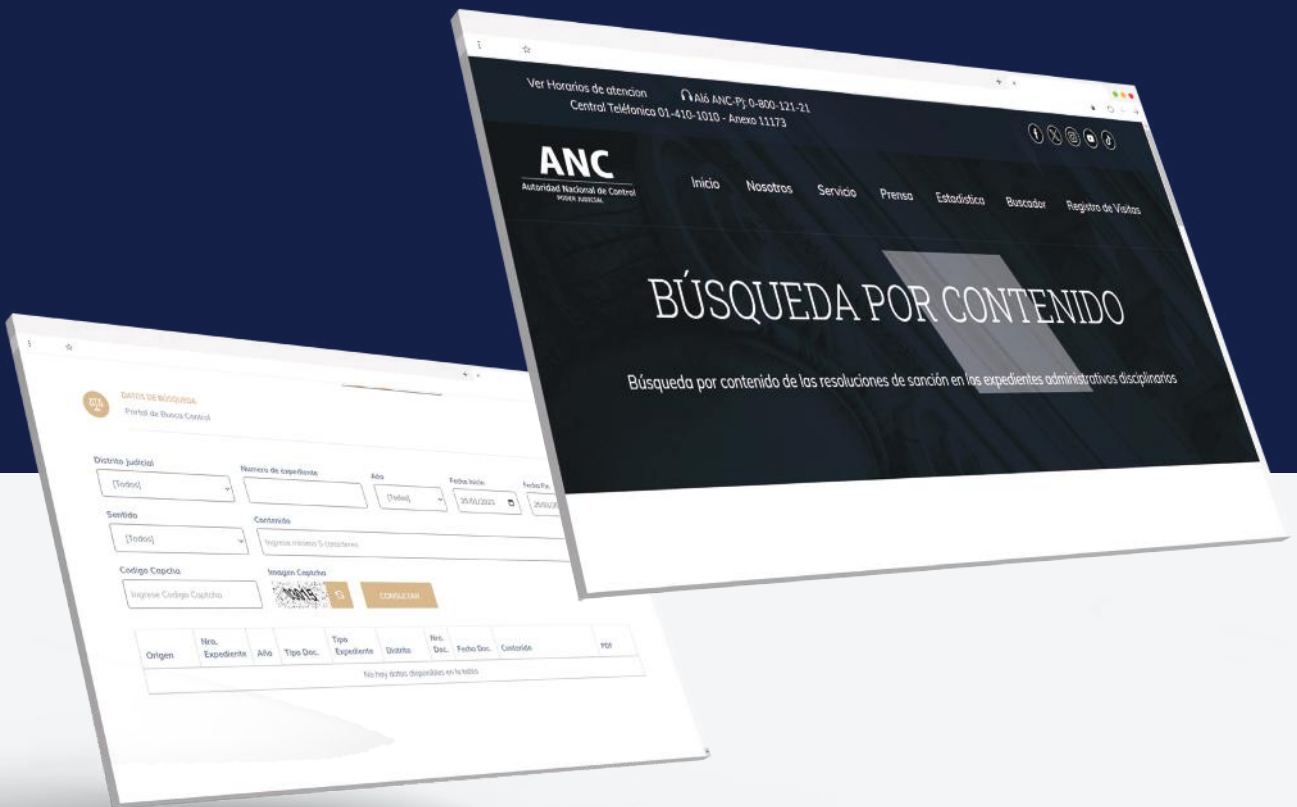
Ver Horarios de atencion
Aló ANC-PJ: 0-800-121-21
Central Teléfonico 01-410-1010 - Anexo 11173

ANC
Autoridad Nacional de Control
PODER JUDICIAL

Inicio Nosotros Servicio Prensa Estadistica Buscador Registro de Visitas

BÚSQUEDA POR CONTENIDO

Búsqueda por contenido de las resoluciones de sanción en los expedientes administrativos disciplinarios

DATOS DE BÚSQUEDA
Portal de Busca Control

Distrito Judicial
[Todos]
Numero de expediente
Año
[Todos]
Fecha Inicio
25/01/2023
Fecha Fin
25/01/20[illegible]
Sentido
[Todos]
Contenido
Ingrese mínimo 5 caracteres
Codigo Capcha
Ingrese Codigo Captcha
Imagen Captcha
CONSULTAR

| Origen | Nro. Expediente | Año | Tipo Doc. | Tipo Expediente | Distrito | Nro. Doc. | Fecha Doc. | Contenido | PDF |
|---|---|---|---|---|---|---|---|---|---|
| No hay datos disponibles en la tabla | | | | | | | | | |